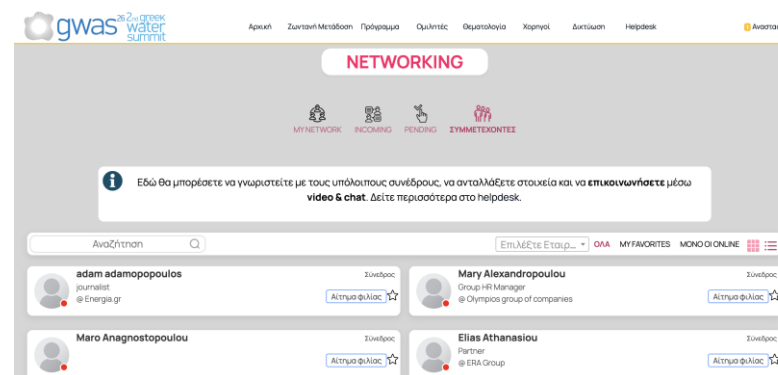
gwas 2022nd greek water summit

Αρχική Ζωντανή Μετάδοση Πρόγραμμα Ομιλητές Θεματολογία Χορηγοί Δικτύωση Helpdesk Αναστα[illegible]

NETWORKING

MY NETWORK INCOMING PENDING ΣΥΜΜΕΤΕΧΟΝΤΕΣ

Εδώ θα μπορέσετε να γνωριστείτε με τους υπόλοιπους συνέδρους, να ανταλλάξετε στοιχεία και να **επικοινωνήσετε** μέσω **video & chat**. Δείτε περισσότερα στο helpdesk.

Αναζήτηση

Επιλέξτε Εταιρ... ΟΛΑ MY FAVORITES ΜΟΝΟ ΟΙ ONLINE

adam adamopopoulos
journalist
@ Energia.gr
Σύνεδρος
Αίτημα φιλίας

Mary Alexandropoulou
Group HR Manager
@ Olympios group of companies
Σύνεδρος
Αίτημα φιλίας

Maro Anagnostopoulou
Σύνεδρος
Αίτημα φιλίας

Elias Athanasiou
Partner
@ ERA Group
Σύνεδρος
Αίτημα φιλίας